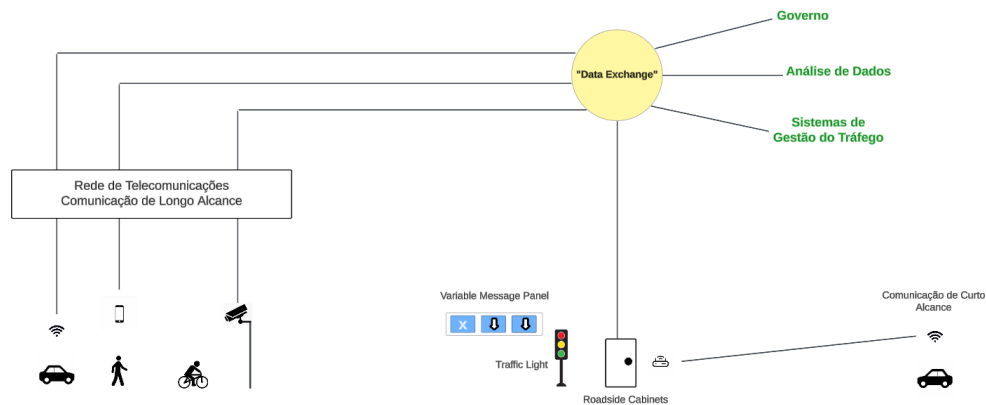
Governo

"Data Exchange"

Análise de Dados

Sistemas de Gestão do Tráfego

Rede de Telecomunicações
Comunicação de Longo Alcance

Variable Message Panel

X

Traffic Light

Roadside Cabinets

Comunicação de Curto Alcance